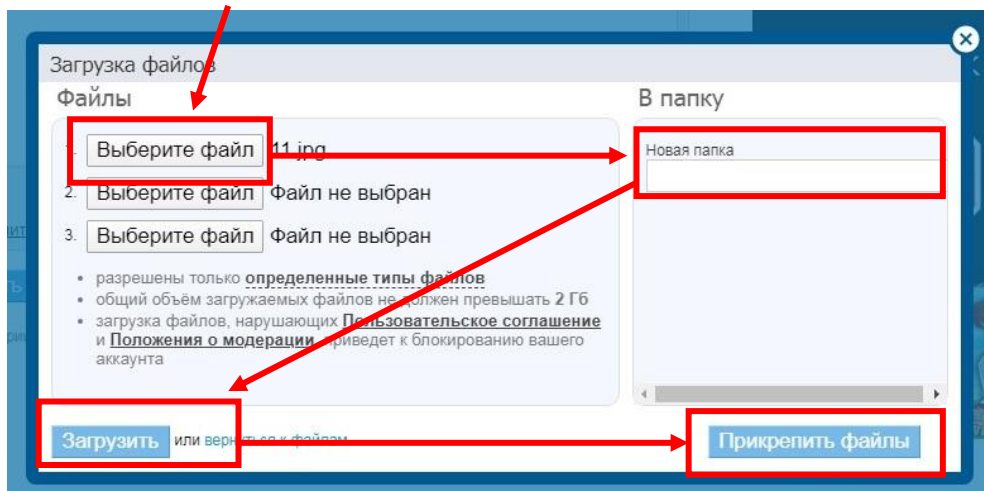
Загрузка файлов

Файлы

1. Выберите файл 11.jpg
2. Выберите файл Файл не выбран
3. Выберите файл Файл не выбран

• разрешены только определенные типы файлов
• общий объём загружаемых файлов не должен превышать 2 Гб
• загрузка файлов, нарушающих Пользовательское соглашение и Положения о модерации, приведет к блокированию вашего аккаунта

В папку

Новая папка

Загрузить или вернуться к файлам

Прикрепить файлы